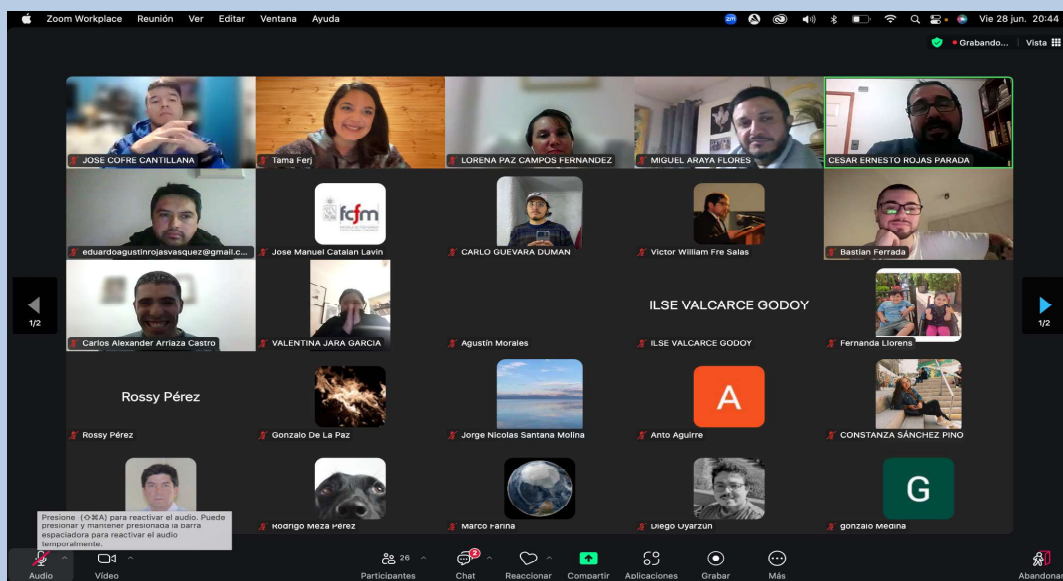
Zoom Workplace Reunión Ver Editar Ventana Ayuda

Vie 28 jun. 20:44

Grabando... Vista

JOSE COFRE CANTILLANA
Tama Ferj
LORENA PAZ CAMPOS FERNANDEZ
MIGUEL ARAYA FLORES
CESAR ERNESTO ROJAS PARADA

eduardoagustinrojasvasquez@gmail.c...
fcfm
Jose Manuel Catalan Lavin
CARLO GUEVARA DUMAN
Victor William Fre Salas
Bastian Ferrada

1/2

1/2

Carlos Alexander Arriaza Castro
VALENTINA JARA GARCIA
Agustin Morales
ILSE VALCARCE GODOY
ILSE VALCARCE GODOY
Fernanda Llorens

Rossy Pérez
Rossy Pérez
Gonzalo De La Paz
Jorge Nicolas Santana Molina
A
Anto Aguirre
CONSTANZA SÁNCHEZ PINO

Presione (⇧⌘A) para reactivar el audio. Puede presionar y mantener presionada la barra espaciadora para reactivar el audio temporalmente.
Rodrigo Meza Pérez
Marco Fariña
Diego Oyarzún
G
gonzalo medina

Audio
Video
26
Participantes
2
Chat
Reaccionar
Compartir
Aplicaciones
Grabar
Más
Abandonar